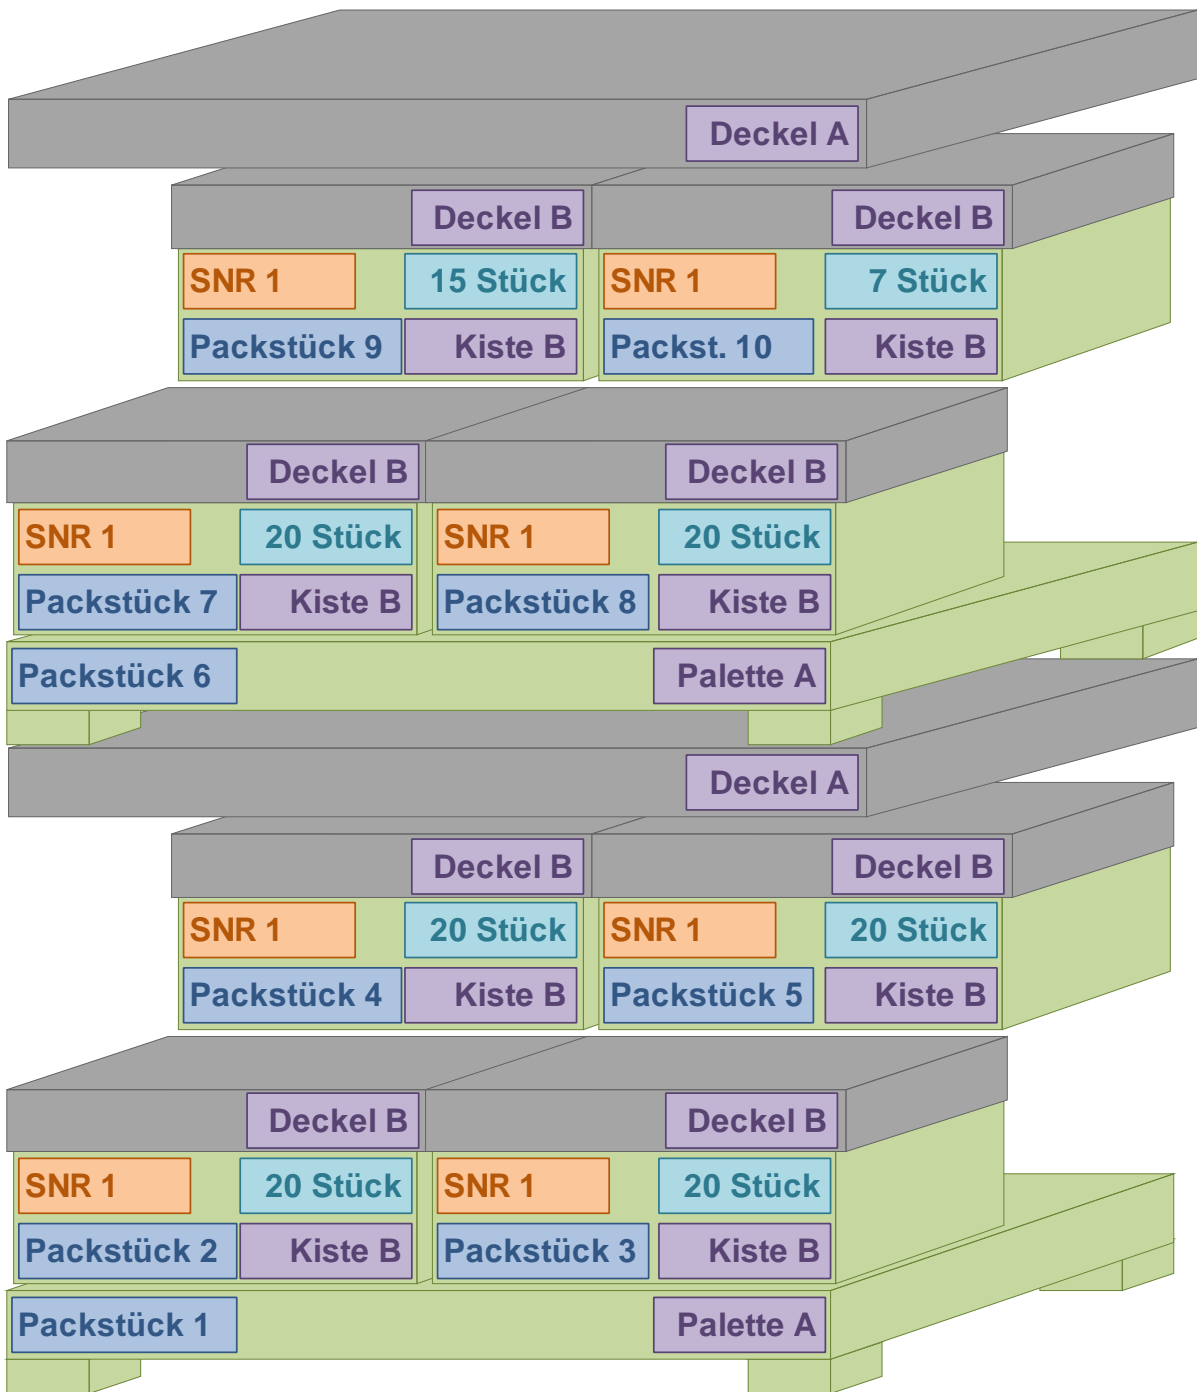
Deckel A

Deckel B

Deckel B

SNR 1

15 Stück

SNR 1

7 Stück

Packstück 9

Kiste B

Packst. 10

Kiste B

Deckel B

Deckel B

SNR 1

20 Stück

SNR 1

20 Stück

Packstück 7

Kiste B

Packstück 8

Kiste B

Packstück 6

Palette A

Deckel A

Deckel B

Deckel B

SNR 1

20 Stück

SNR 1

20 Stück

Packstück 4

Kiste B

Packstück 5

Kiste B

Deckel B

Deckel B

SNR 1

20 Stück

SNR 1

20 Stück

Packstück 2

Kiste B

Packstück 3

Kiste B

Packstück 1

Palette A